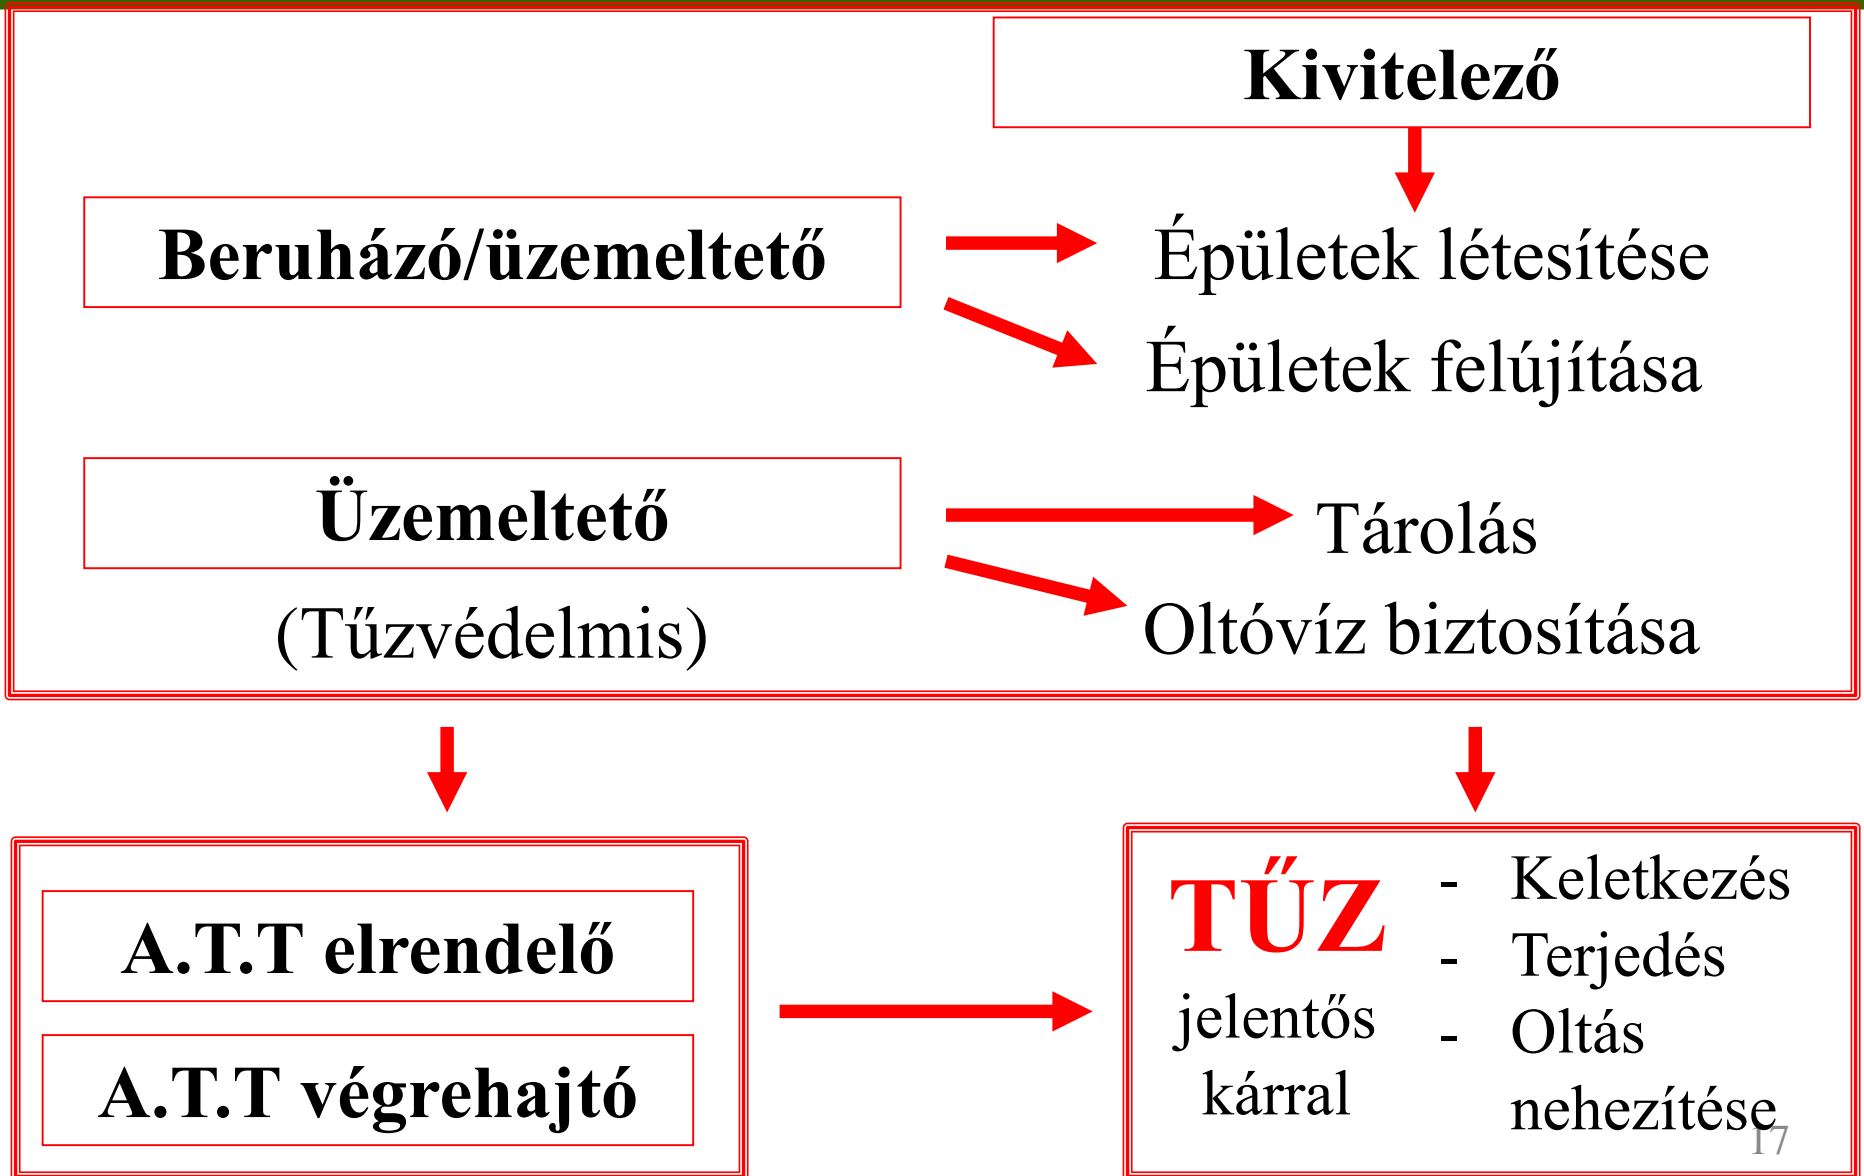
Kivitelező

Beruházó/üzemeltető

Épületek létesítése

Épületek felújítása

Üzemeltető

(Tűzvédelmis)

Tárolás

Oltóvíz biztosítása

A.T.T elrendelő

A.T.T végrehajtó

TŰZ

jelentős kárral

- Keletkezés
- Terjedés
- Oltás nehezítése

17